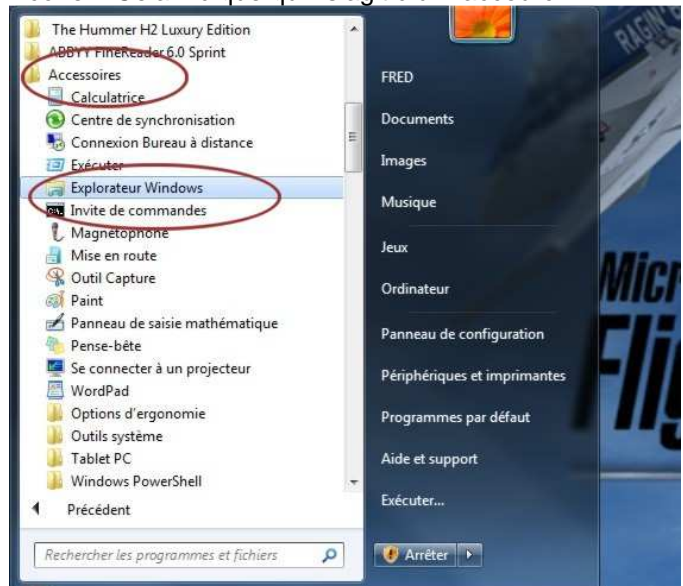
The Hummer H2 Luxury Edition
ABBYY FineReader 6.0 Sprint
Accessoires
Calculatrice
Centre de synchronisation
Connexion Bureau à distance
Exécuter
Explorateur Windows
Invite de commandes
Magnétophone
Mise en route
Outil Capture
Paint
Panneau de saisie mathématique
Pense-bête
Se connecter à un projecteur
WordPad
Options d'ergonomie
Outils système
Tablet PC
Windows PowerShell
Précédent
Rechercher les programmes et fichiers

FRED
Documents
Images
Musique
Jeux
Ordinateur
Panneau de configuration
Périphériques et imprimantes
Programmes par défaut
Aide et support
Exécuter...
Arrêter

RAGIN
Micr
Flig